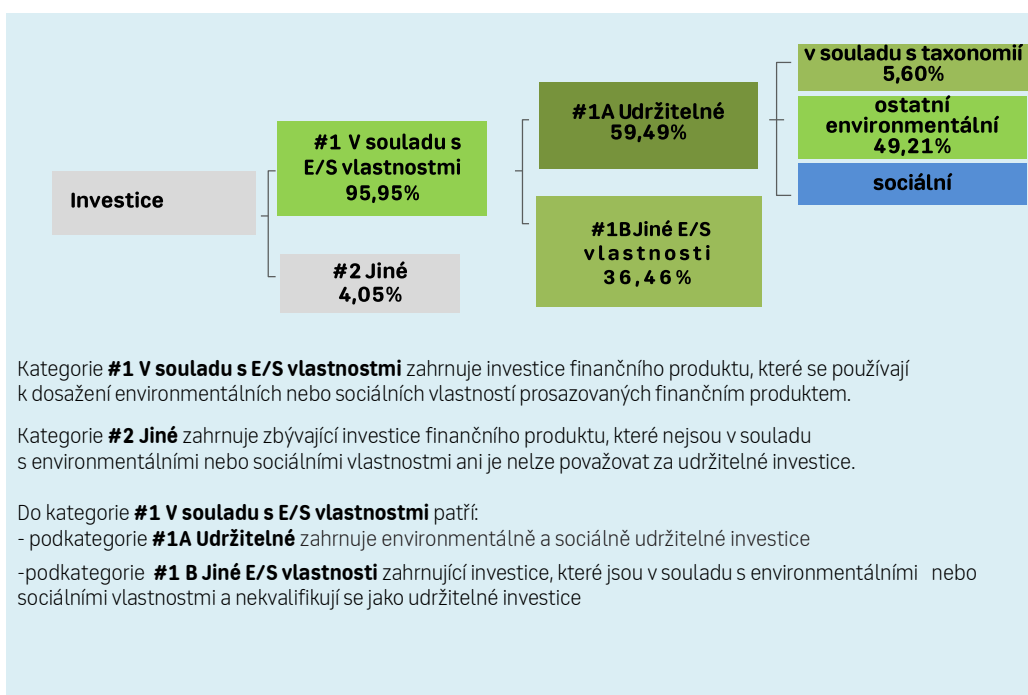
Investice

#1 V souladu s E/S vlastnostmi 95,95%

#2 Jiné 4,05%

#1A Udržitelné 59,49%

#1B Jiné E/S vlastnosti 36,46%

v souladu s taxonomií 5,60%

ostatní environmentální 49,21%

sociální

Kategorie **#1 V souladu s E/S vlastnostmi** zahrnuje investice finančního produktu, které se používají k dosažení environmentálních nebo sociálních vlastností prosazovaných finančním produktem.

Kategorie **#2 Jiné** zahrnuje zbývající investice finančního produktu, které nejsou v souladu s environmentálními nebo sociálními vlastnostmi ani je nelze považovat za udržitelné investice.

Do kategorie **#1 V souladu s E/S vlastnostmi** patří:
- podkategorie **#1A Udržitelné** zahrnuje environmentálně a sociálně udržitelné investice

-podkategorie **#1 B Jiné E/S vlastnosti** zahrnující investice, které jsou v souladu s environmentálními nebo sociálními vlastnostmi a nekvalifikují se jako udržitelné investice